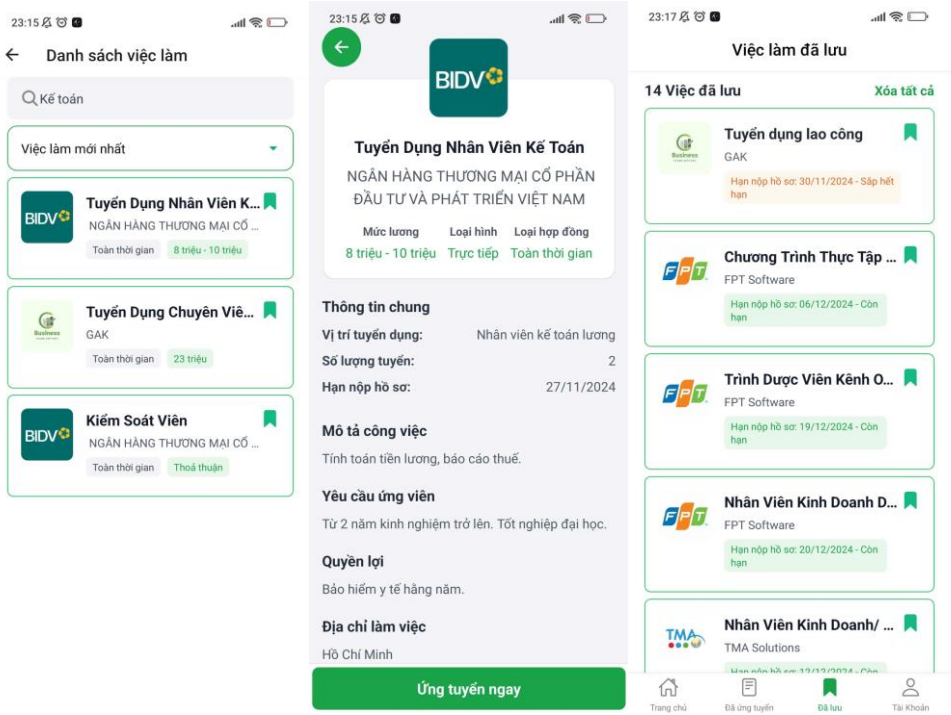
23:15

Danh sách việc làm

Kế toán

Việc làm mới nhất

BIDV

Tuyển Dụng Nhân Viên K...

NGÂN HÀNG THƯƠNG MẠI CỔ ...

Toàn thời gian

8 triệu - 10 triệu

Business

Tuyển Dụng Chuyên Viê...

GAK

Toàn thời gian

23 triệu

BIDV

Kiểm Soát Viên

NGÂN HÀNG THƯƠNG MẠI CỔ ...

Toàn thời gian

Thoả thuận

23:15

BIDV

Tuyển Dụng Nhân Viên Kế Toán

NGÂN HÀNG THƯƠNG MẠI CỔ PHẦN ĐẦU TƯ VÀ PHÁT TRIỂN VIỆT NAM

| Mức lương | Loại hình | Loại hợp đồng |
|---|---|---|
| 8 triệu - 10 triệu | Trực tiếp | Toàn thời gian |

Thông tin chung

Vị trí tuyển dụng: Nhân viên kế toán lương

Số lượng tuyển: 2

Hạn nộp hồ sơ: 27/11/2024

Mô tả công việc

Tính toán tiền lương, báo cáo thuế.

Yêu cầu ứng viên

Từ 2 năm kinh nghiệm trở lên. Tốt nghiệp đại học.

Quyền lợi

Bảo hiểm y tế hằng năm.

Địa chỉ làm việc

Hồ Chí Minh

Ứng tuyển ngay

23:17

Việc làm đã lưu

14 Việc đã lưu

Xóa tất cả

Business

Tuyển dụng lao công

GAK

Hạn nộp hồ sơ: 30/11/2024 - Sắp hết hạn

FPT

Chương Trình Thực Tập ...

FPT Software

Hạn nộp hồ sơ: 06/12/2024 - Còn hạn

FPT

Trình Dược Viên Kênh O...

FPT Software

Hạn nộp hồ sơ: 19/12/2024 - Còn hạn

FPT

Nhân Viên Kinh Doanh D...

FPT Software

Hạn nộp hồ sơ: 20/12/2024 - Còn hạn

TMA

Nhân Viên Kinh Doanh/ ...

TMA Solutions

Hạn nộp hồ sơ: 12/12/2024 - Còn

Trang chủ

Đã ứng tuyển

Đã lưu

Tài Khoản